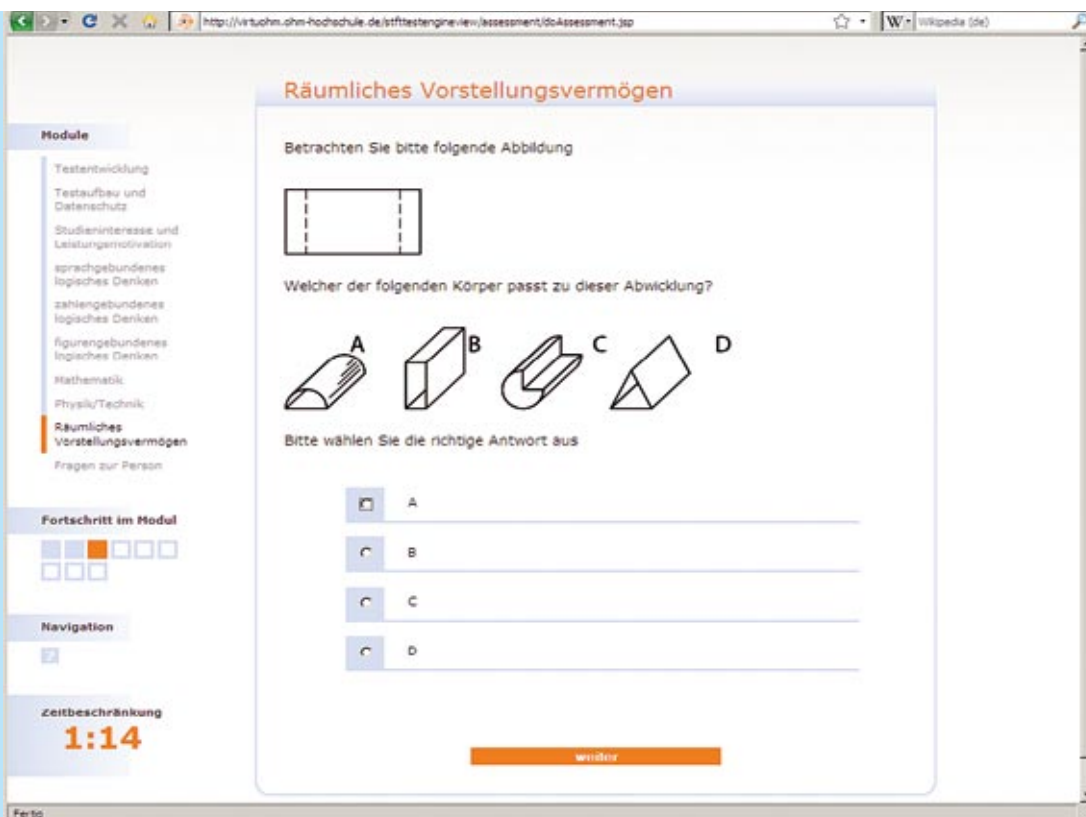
http://virtuohm.ohm-hochschule.de/stftestengineview/assessment/doAssessment.jsp

Wikipedia (de)

Räumliches Vorstellungsvermögen

Module

Testentwicklung

Testaufbau und Datenschutz

Studieninteresse und Leistungsmotivation

sprachgebundenes logisches Denken

zahlengebundenes logisches Denken

figurengebundenes logisches Denken

Mathematik

Physik/Technik

Räumliches Vorstellungsvermögen

Fragen zur Person

Fortschritt im Modul

Navigation

Zeitbeschränkung

1:14

Betrachten Sie bitte folgende Abbildung

Welcher der folgenden Körper passt zu dieser Abwicklung?

A B C D

Bitte wählen Sie die richtige Antwort aus

A

B

C

D

weiter

Fertig